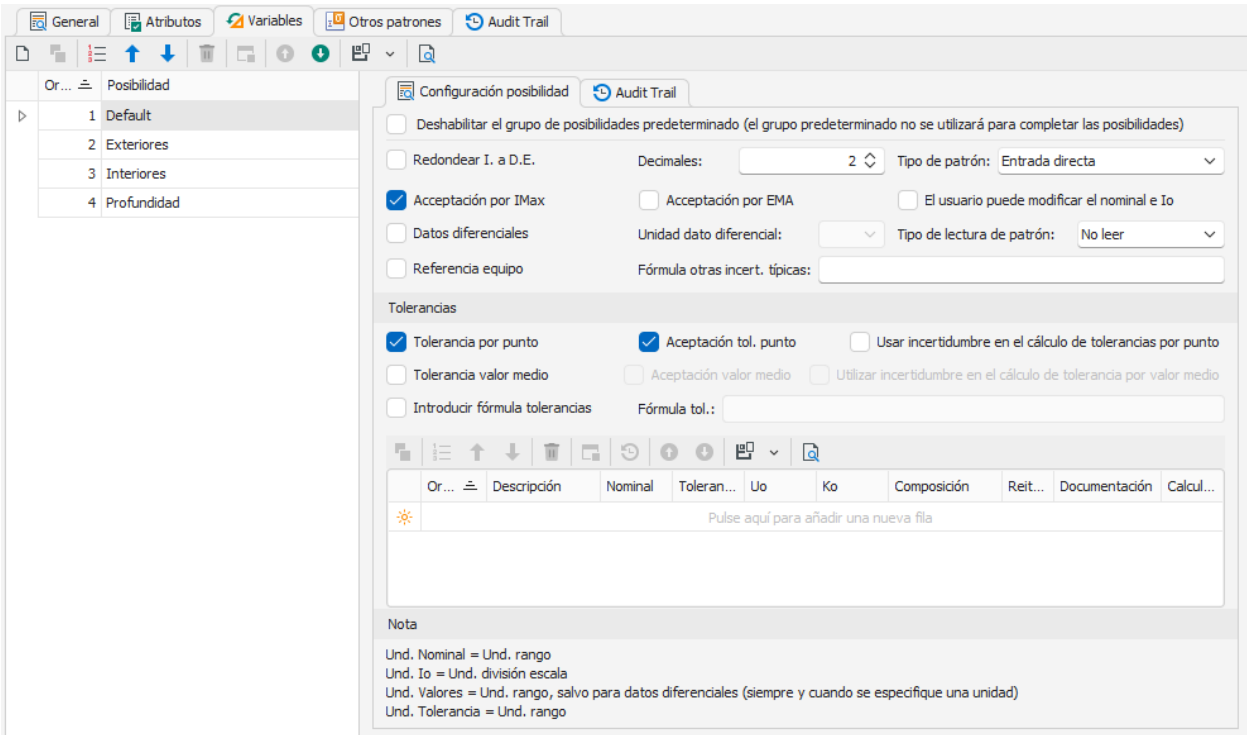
General | Atributos | Variables | Otros patrones | Audit Trail

| Or... | Posibilidad |
|---|---|
| 1 | Default |
| 2 | Exteriores |
| 3 | Interiores |
| 4 | Profundidad |

Configuración posibilidad | Audit Trail

Deshabilitar el grupo de posibilidades predeterminado (el grupo predeterminado no se utilizará para completar las posibilidades)

Redondear I. a D.E.
Decimales: 2
Tipo de patrón: Entrada directa

Acceptación por IMax
Acceptación por EMA
El usuario puede modificar el nominal e Io

Datos diferenciales
Unidad dato diferencial:
Tipo de lectura de patrón: No leer

Referencia equipo
Fórmula otras incert. típicas:

Tolerancias

Tolerancia por punto
Aceptación tol. punto
Usar incertidumbre en el cálculo de tolerancias por punto

Tolerancia valor medio
Aceptación valor medio
Utilizar incertidumbre en el cálculo de tolerancia por valor medio

Introducir fórmula tolerancias
Fórmula tol.:

| Or... | Descripción | Nominal | Toleran... | Uo | Ko | Composición | Reit... | Documentación | Calcul... |
|---|---|---|---|---|---|---|---|---|---|
| | Pulse aquí para añadir una nueva fila | | | | | | | | |

Nota

Und. Nominal = Und. rango
Und. Io = Und. división escala
Und. Valores = Und. rango, salvo para datos diferenciales (siempre y cuando se especifique una unidad)
Und. Tolerancia = Und. rango